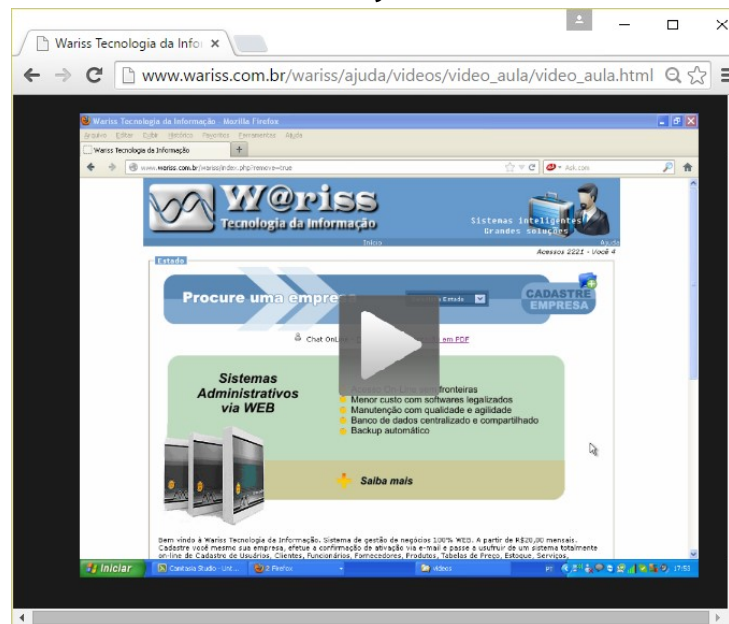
Wariss Tecnologia da Infor ×

www.wariss.com.br/wariss/ajuda/videos/video_aula/video_aula.html

Wariss Tecnologia da Informação - Mozilla Firefox

Arquivo Editar Exibir Histórico Favoritos Ferramentas Ajuda

Wariss Tecnologia da Informação +

www.wariss.com.br/wariss/index.php?remove=true

Ask.com

W@riss

Tecnologia da Informação

Sistemas inteligentes
Grandes soluções

Início

Ajuda

Acessos 2221 - Você 4

Estado

Procure uma empres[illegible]

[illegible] Estado

CADASTRE EMPRESA

Chat OnLi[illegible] em PDF

Sistemas Administrativos via WEB

Acesso On-Line sem fronteiras
Menor custo com softwares legalizados
Manutenção com qualidade e agilidade
Banco de dados centralizado e compartilhado
Backup automático

Saiba mais

Bem vindo à Wariss Tecnologia da Informação. Sistema de gestão de negócios 100% WEB. A partir de R$20,00 mensais. Cadastre você mesmo sua empresa, efetue a confirmação de ativação via e-mail e passe a usufruir de um sistema totalmente on-line de Cadastro de Usuários, Clientes, Funcionários, Fornecedores, Produtos, Tabelas de Preço, Estoque, Serviços,

Iniciar

Camtasia Studio - Unt...

2 Firefox

videos

17:53